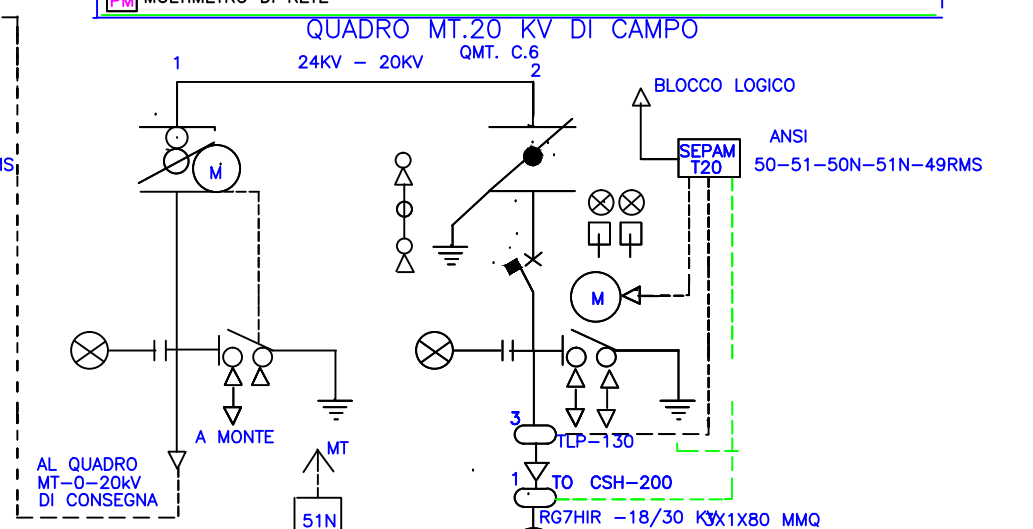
PM MULTIMETRO DI RETE

QUADRO MT.20 KV DI CAMPO

1

24KV – 20KV

QMT. C.6

2

BLOCCO LOGICO

SEPAM T20

ANSI

50-51-50N-51N-49RMS

IS

M

M

A MONTE

MT

AL QUADRO MT-0-20kV DI CONSEGNA

51N

3

TLP-130

1

TO CSH-200

RG7HIR -18/30 KV 3X1X80 MMQ